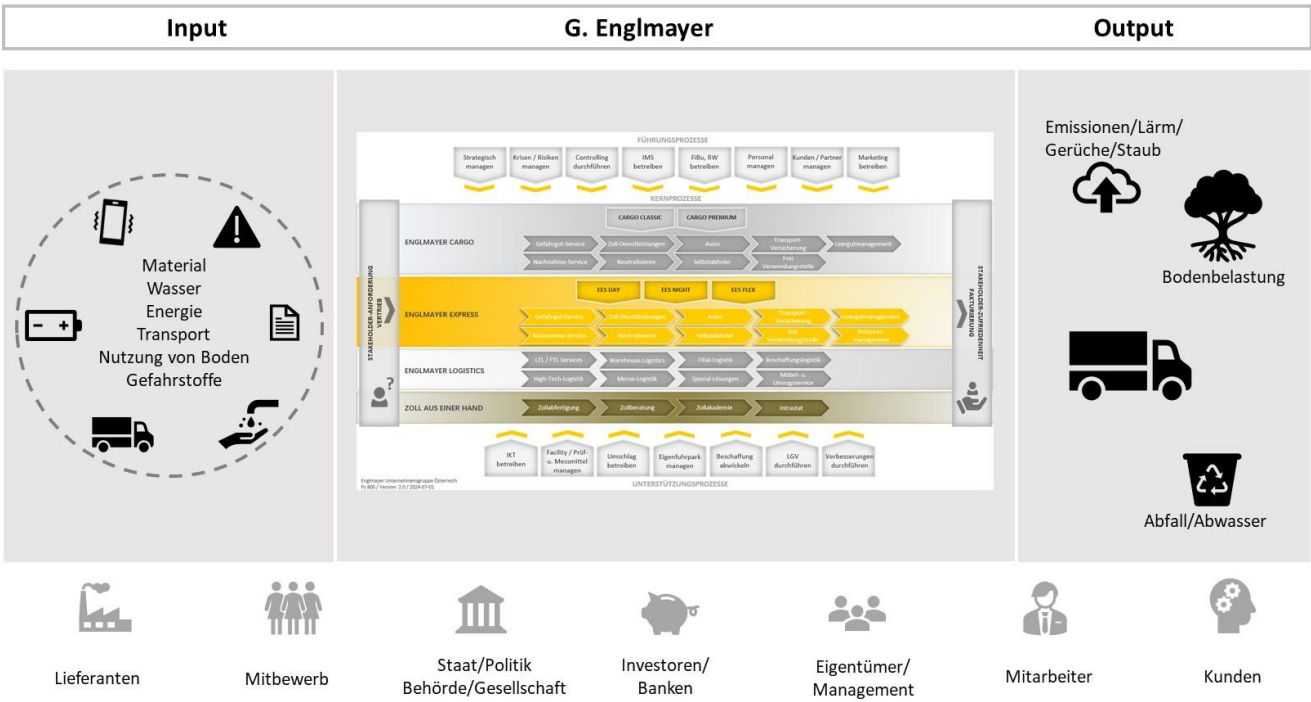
Input

G. Englmayer

Output

Material
Wasser
Energie
Transport
Nutzung von Boden
Gefahrstoffe

FÜHRUNGSPROZESSE

Strategisch managen
Krisen / Risiken managen
Controlling durchführen
IMS betreiben
FiBu, RW betreiben
Personal managen
Kunden / Partner managen
Marketing betreiben

KERNPROZESSE

STAKEHOLDER-ANFORDERUNG VERTRIEB

CARGO CLASSIC
CARGO PREMIUM

ENGLMAYER CARGO
Gefahrgut-Service
Zoll-Dienstleistungen
Aviso
Transport-Versicherung
Leergutmanagement
Nachnahme-Service
Neutralisieren
Selbstabholer
Frei Verwendungsstelle

EES DAY
EES NIGHT
EES FLEX

ENGLMAYER EXPRESS
Gefahrgut-Service
Zoll-Dienstleistungen
Aviso
Transport-Versicherung
Leergutmanagement
Nachnahme-Service
Neutralisieren
Selbstabholer
Frei Verwendungsstelle
Retouren management

ENGLMAYER LOGISTICS
LTL / FTL Services
Warehouse Logistics
Filial-Logistik
Beschaffungslogistik
High-Tech-Logistik
Messe-Logistik
Spezial-Lösungen
Möbel- u. Umzugservice

ZOLL AUS EINER HAND
Zollabfertigung
Zollberatung
Zollakademie
Intrastat

STAKEHOLDER-ZUFRIEDENHEIT FAKTURIERUNG

IKT betreiben
Facility / Prüf- u. Messmittel managen
Umschlag betreiben
Eigenfuhrpark managen
Beschaffung abwickeln
LGV durchführen
Verbesserungen durchführen

UNTERSTÜTZUNGSPROZESSE

Englmayer Unternehmensgruppe Österreich
Pz 800 / Version: 2.0 / 2024-07-01

Emissionen/Lärm/
Gerüche/Staub

Bodenbelastung

Abfall/Abwasser

Lieferanten

Mitbewerb

Staat/Politik
Behörde/Gesellschaft

Investoren/
Banken

Eigentümer/
Management

Mitarbeiter

Kunden